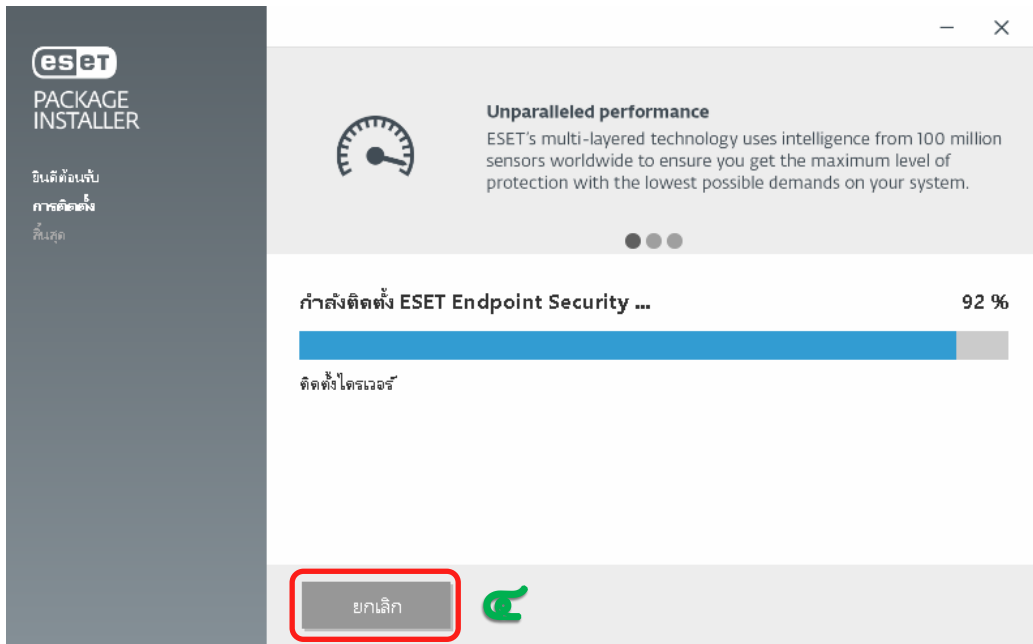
eset
PACKAGE INSTALLER

ยินดีต้อนรับ
การติดตั้ง
สิ้นสุด

Unparalleled performance
ESET's multi-layered technology uses intelligence from 100 million sensors worldwide to ensure you get the maximum level of protection with the lowest possible demands on your system.

กำลังติดตั้ง ESET Endpoint Security ...
92 %

ติดตั้งไดรเวอร์

ยกเลิก

๔